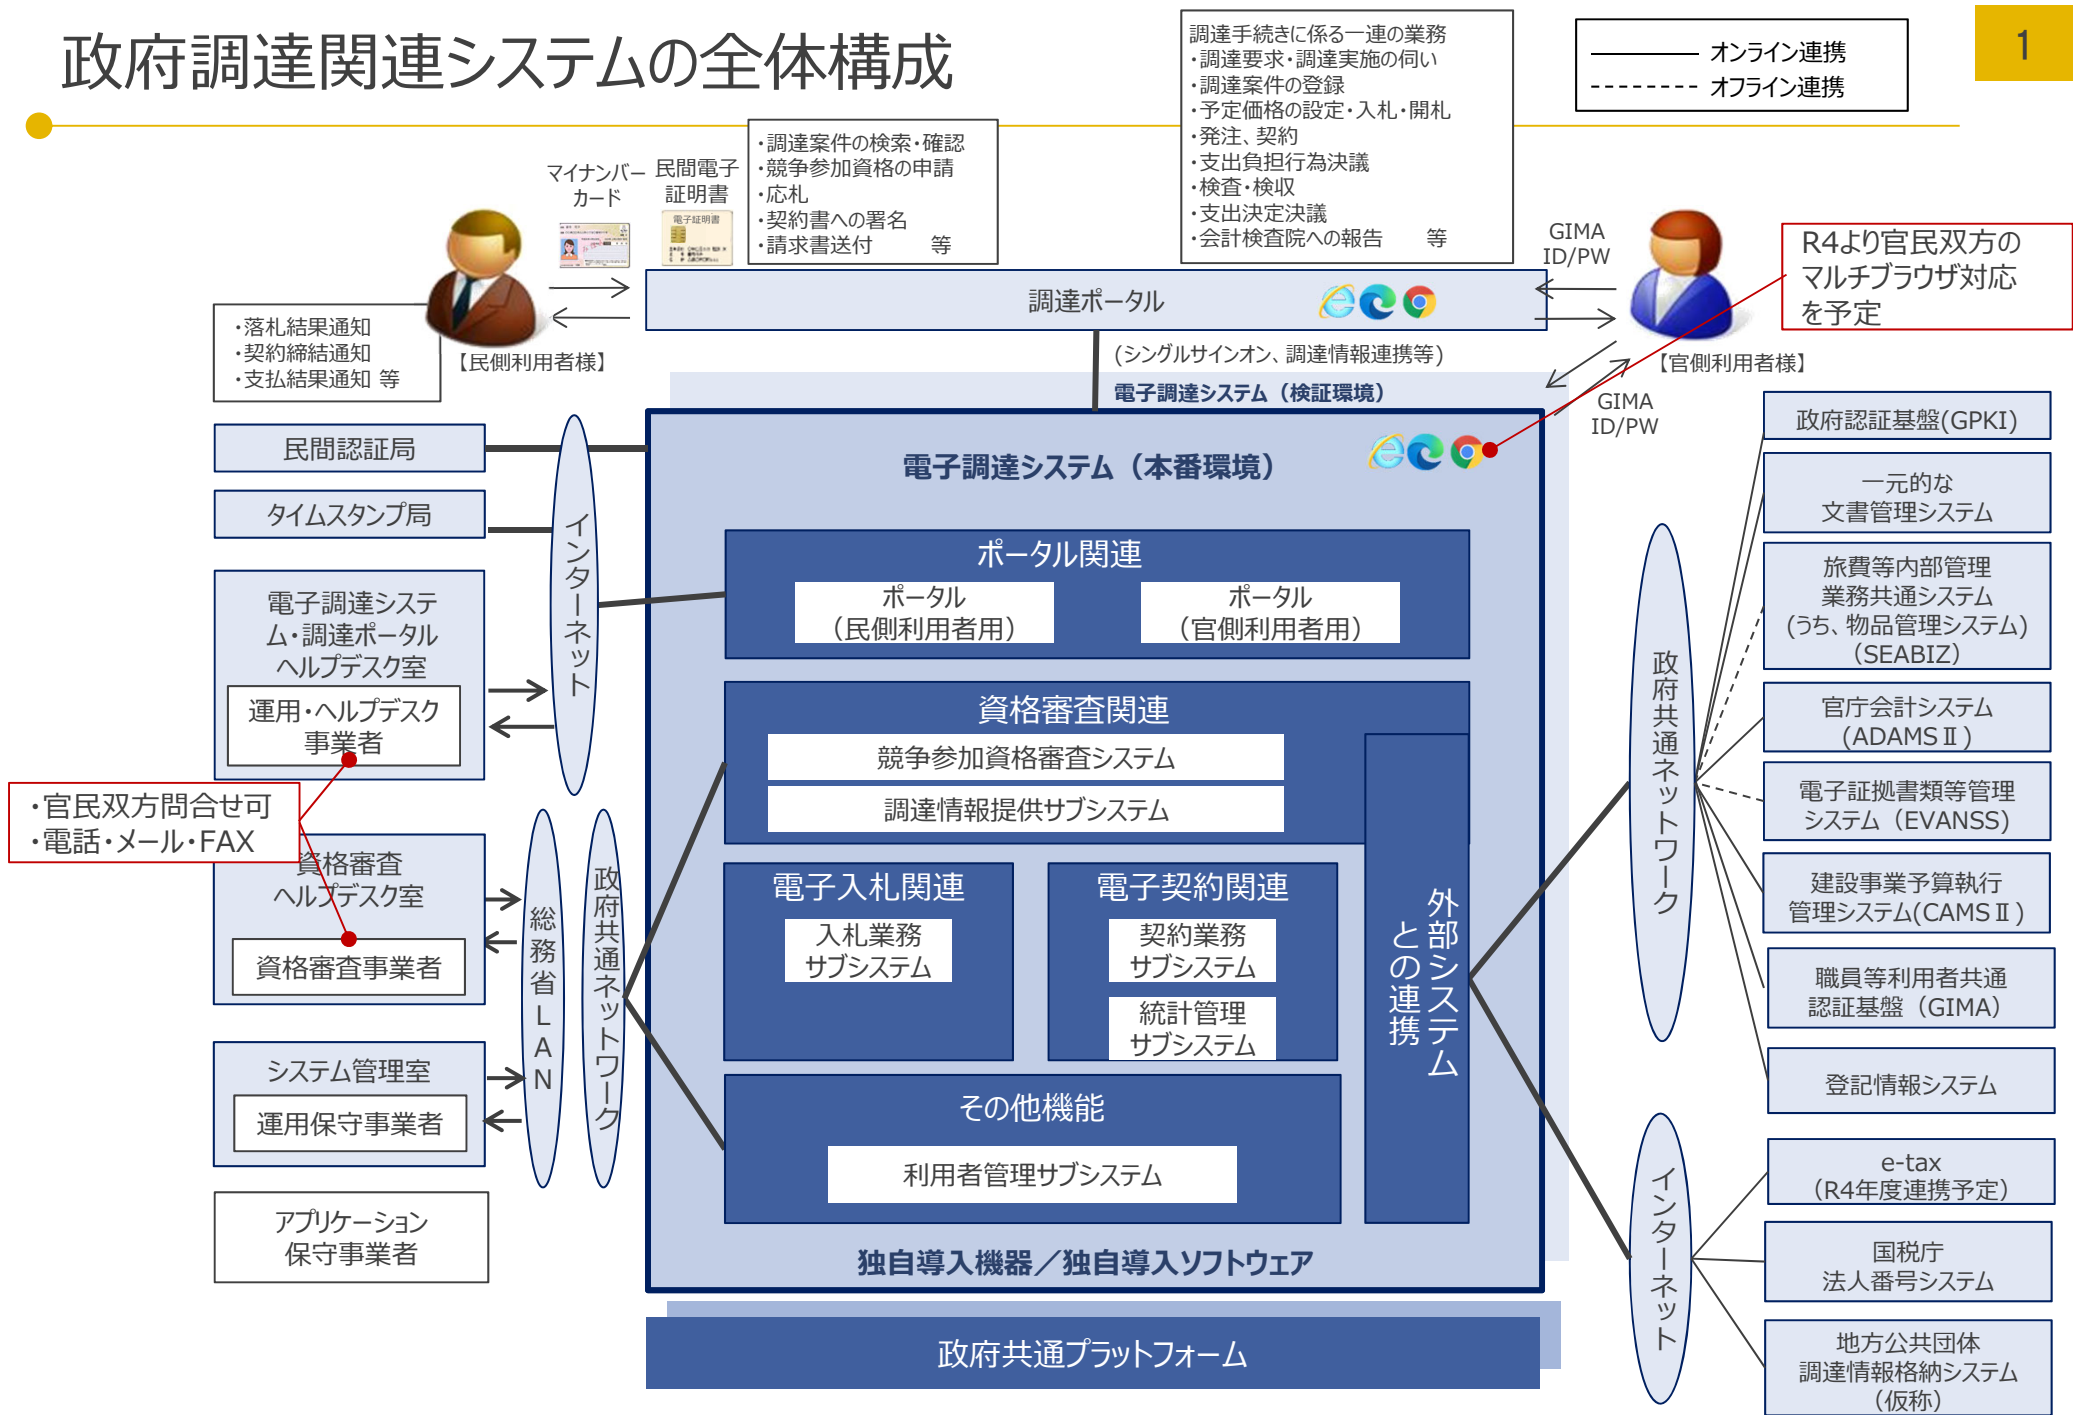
政府調達関連システムの全体構成

1

オンライン連携
オフライン連携

調達手続きに係る一連の業務
・調達要求・調達実施の伺い
・調達案件の登録
・予定価格の設定・入札・開札
・発注、契約
・支出負担行為決議
・検査・検収
・支出決定決議
・会計検査院への報告　等

・調達案件の検索・確認
・競争参加資格の申請
・応札
・契約書への署名
・請求書送付　等

マイナンバーカード
民間電子証明書

GIMA ID/PW

R4より官民双方のマルチブラウザ対応を予定

・落札結果通知
・契約締結通知
・支払結果通知 等

【民側利用者様】

調達ポータル

(シングルサインオン、調達情報連携等)

電子調達システム（検証環境）

【官側利用者様】

GIMA ID/PW

民間認証局

タイムスタンプ局

電子調達システム・調達ポータルヘルプデスク室

運用・ヘルプデスク事業者

・官民双方問合せ可
・電話・メール・FAX

資格審査ヘルプデスク室

資格審査事業者

システム管理室

運用保守事業者

アプリケーション保守事業者

インターネット

総務省LAN

政府共通ネットワーク

電子調達システム（本番環境）

ポータル関連
ポータル（民側利用者用）
ポータル（官側利用者用）

資格審査関連
競争参加資格審査システム
調達情報提供サブシステム

電子入札関連
入札業務サブシステム

電子契約関連
契約業務サブシステム
統計管理サブシステム

外部システムとの連携

その他機能
利用者管理サブシステム

独自導入機器／独自導入ソフトウェア

政府共通プラットフォーム

政府共通ネットワーク

インターネット

政府認証基盤(GPKI)

一元的な文書管理システム

旅費等内部管理業務共通システム（うち、物品管理システム）(SEABIZ)

官庁会計システム（ADAMSⅡ）

電子証拠書類等管理システム（EVANSS）

建設事業予算執行管理システム(CAMSⅡ)

職員等利用者共通認証基盤（GIMA)

登記情報システム

e-tax（R4年度連携予定）

国税庁法人番号システム

地方公共団体調達情報格納システム（仮称）